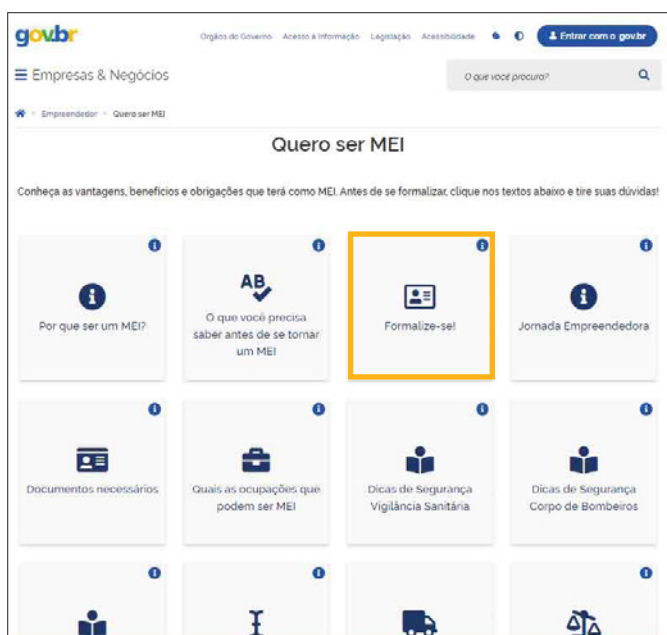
gov.br

Órgãos do Governo Acesso à Informação Legislação Acessibilidade

Entrar com o gov.br

Empresas & Negócios

O que você procura?

Empreendedor > Quero ser MEI

Quero ser MEI

Conheça as vantagens, benefícios e obrigações que terá como MEI. Antes de se formalizar, clique nos textos abaixo e tire suas dúvidas!

Por que ser um MEI?

AB

O que você precisa saber antes de se tornar um MEI

Formalize-se!

Jornada Empreendedora

Documentos necessários

Quais as ocupações que podem ser MEI

Dicas de Segurança Vigilância Sanitária

Dicas de Segurança Corpo de Bombeiros